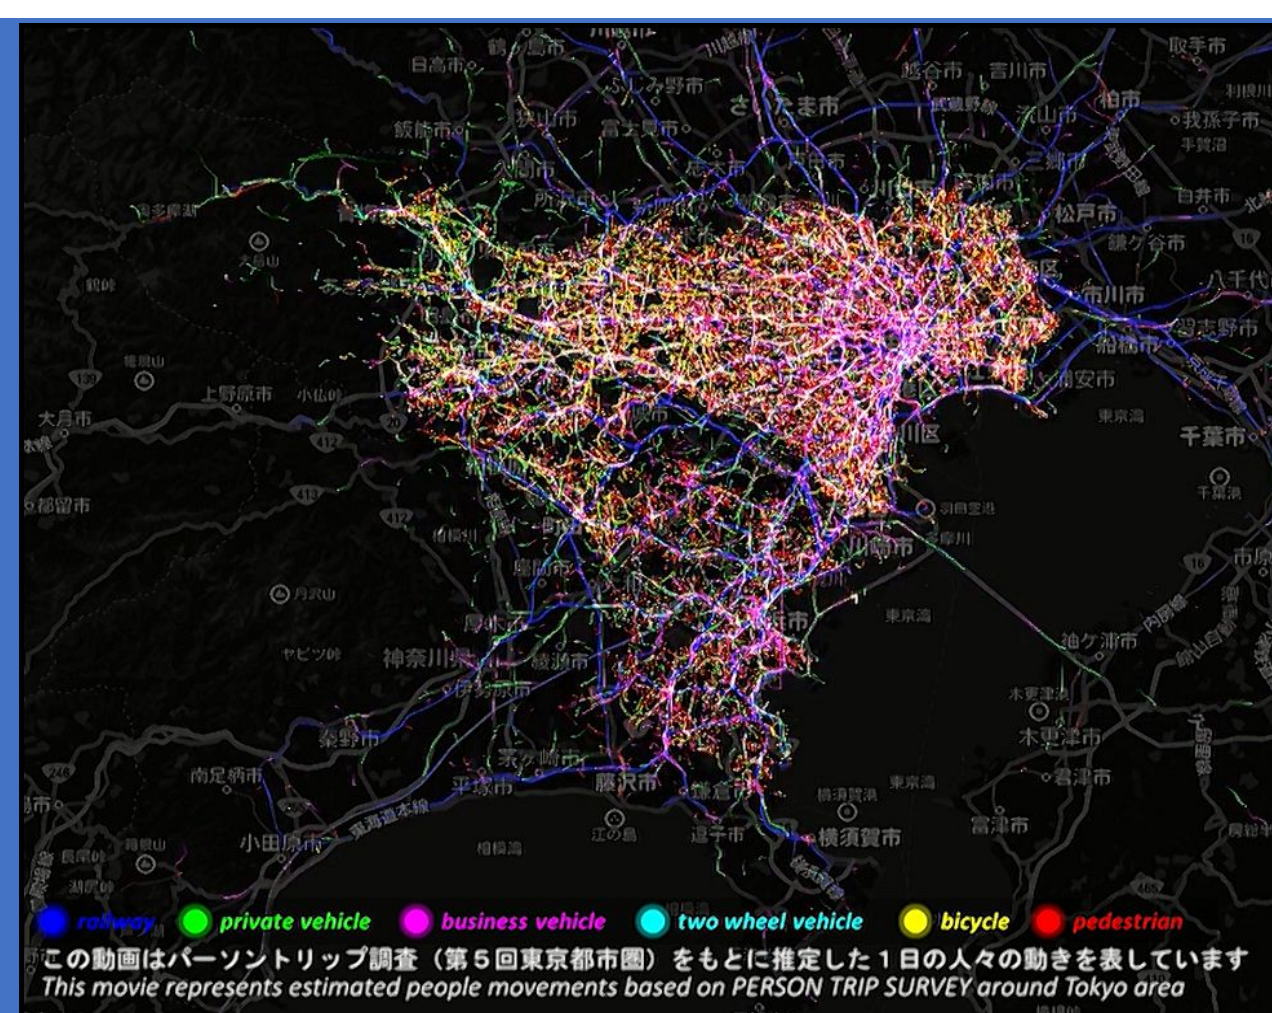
取手市
日高市
鶴ヶ島市
越谷市
吉川市
ふじみ野市
さいたま市
柏市
我孫子市
飯能市
狭山市
富士見市
流山市
三郷市
松戸市
白井市
鎌ケ谷市
八千代
市川市
習志野市
船橋市
浦安市
千葉市
大月市
上野原市
都留市
川区
川崎市
市原
神奈川県
綾瀬市
伊勢原市
秦野市
茅ケ崎市
袖ケ浦市
木更津市
南足柄市
平塚市
藤沢市
鎌倉市
君津市
横須賀市
富津市
小田原市
逗子市
東海道本線
東京湾

railway private vehicle business vehicle two wheel vehicle bicycle pedestrian
この動画はパーソントリップ調査（第５回東京都市圏）をもとに推定した１日の人々の動きを表しています
This movie represents estimated people movements based on PERSON TRIP SURVEY around Tokyo area